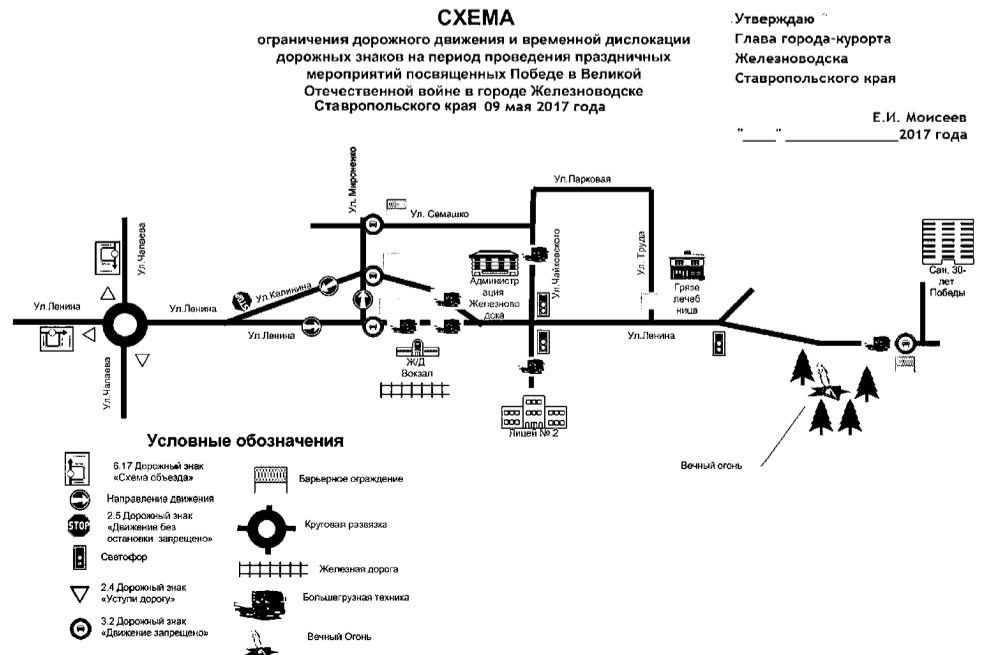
СХЕМА

ограничения дорожного движения и временной дислокации дорожных знаков на период проведения праздничных мероприятий посвященных Победе в Великой Отечественной войне в городе Железноводске Ставропольского края 09 мая 2017 года

Утверждаю
Глава города-курорта
Железноводска
Ставропольского края

Е.И. Моисеев
"____" ______________2017 года

Ул. Парковая
Ул. Мироненко
Ул. Семашко
Ул. Чайковского
Ул. Труда
Ул. Чапаева
Ул. Калинина
Ул. Ленина
Ул. Ленина
Ул. Ленина
Ул. Ленина
Ул. Чапаева
Администрация Железноводска
Грязелечебница
Сан. 30-лет Победы
Ж/Д Вокзал
Лицей № 2
Вечный огонь

Условные обозначения

6.17 Дорожный знак «Схема объезда»
Направление движения
2.5 Дорожный знак «Движение без остановки запрещено»
Светофор
2.4 Дорожный знак «Уступи дорогу»
3.2 Дорожный знак «Движение запрещено»
Барьерное ограждение
Круговая развязка
Железная дорога
Большегрузная техника
Вечный Огонь